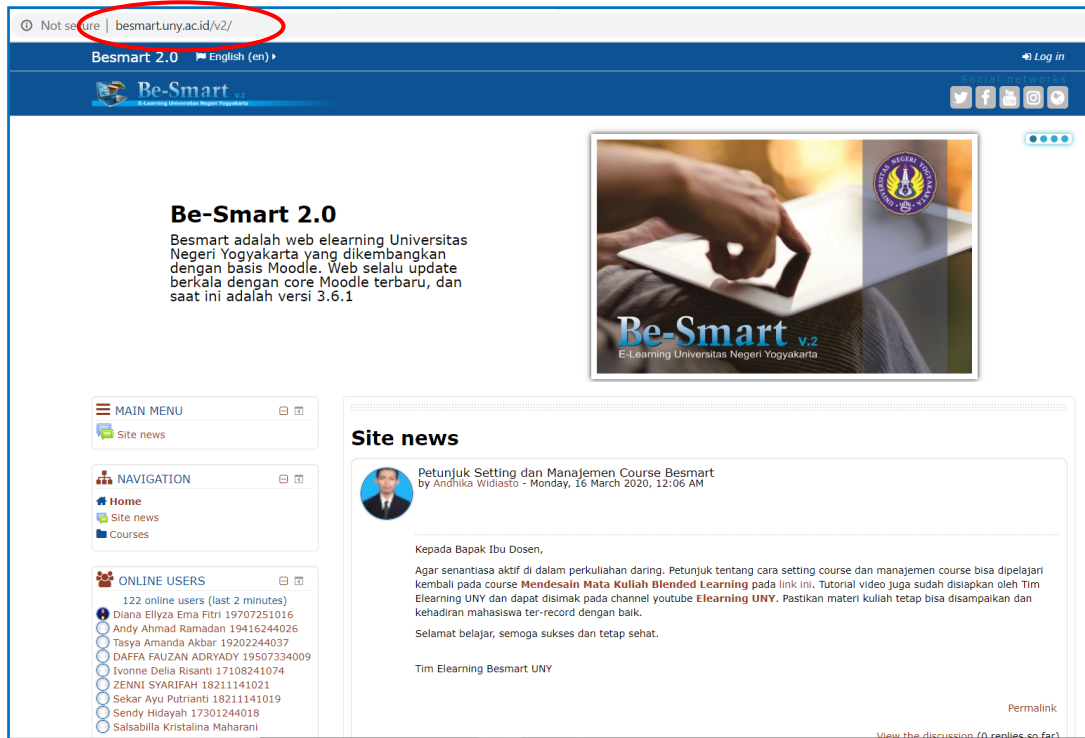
Not secure | besmart.uny.ac.id/v2/

Besmart 2.0 English (en) ▸ Log in

Be-Smart v.2
E-Learning Universitas Negeri Yogyakarta

Social networks

Be-Smart 2.0

Besmart adalah web elearning Universitas Negeri Yogyakarta yang dikembangkan dengan basis Moodle. Web selalu update berkala dengan core Moodle terbaru, dan saat ini adalah versi 3.6.1

Be-Smart v.2
E-Learning Universitas Negeri Yogyakarta

MAIN MENU
Site news

NAVIGATION
Home
Site news
Courses

ONLINE USERS
122 online users (last 2 minutes)
Diana Ellyza Ema Fitri 19707251016
Andy Ahmad Ramadan 19416244026
Tasya Amanda Akbar 19202244037
DAFFA FAUZAN ADRYADY 19507334009
Ivonne Delia Risanti 17108241074
ZENNI SYARIFAH 18211141021
Sekar Ayu Putrianti 18211141019
Sendy Hidayah 17301244018
Salsabilla Kristalina Maharani

Site news

Petunjuk Setting dan Manajemen Course Besmart
by Andhika Widiasto - Monday, 16 March 2020, 12:06 AM

Kepada Bapak Ibu Dosen,

Agar senantiasa aktif di dalam perkuliahan daring. Petunjuk tentang cara setting course dan manajemen course bisa dipelajari kembali pada course Mendesain Mata Kuliah Blended Learning pada link ini. Tutorial video juga sudah disiapkan oleh Tim Elearning UNY dan dapat disimak pada channel youtube Elearning UNY. Pastikan materi kuliah tetap bisa disampaikan dan kehadiran mahasiswa ter-record dengan baik.

Selamat belajar, semoga sukses dan tetap sehat.

Tim Elearning Besmart UNY

Permalink

View the discussion (0 replies so far)